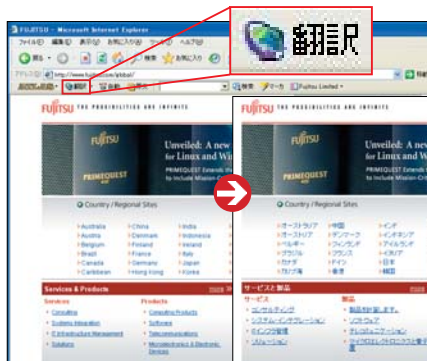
翻訳

FUJITSU - Microsoft Internet Explorer

ファイル(F) 編集(E) 表示(V) お気に入り(A) ツール(T) ヘルプ(H)

戻る 検索 お気に入り

アドレス(D) http://www.fujitsu.com/global/

翻訳 辞書 検索 マーカー Fujitsu Limited

FUJITSU THE POSSIBILITIES ARE INFINITE

FUJITSU

Unveiled: A new for Linux and Wi

PRIMEQUEST

Country / Regional Sites

Australia
Austria
Belgium
Brazil
Canada
Caribbean

China
Denmark
Finland
France
Germany
Hong Kong

India
Indonesia
Ireland
Italy
Japan
Korea

Services & Products

Services
Consulting
Systems Integration
IT Infrastructure Management
Solutions

Products
Computing Products
Software
Telecommunications
Microelectronics & Electronic Devices

FUJITSU THE POSSIBILITIES ARE INFINITE

FUJITSU

Unveiled: A new for Linux and Wi

PRIMEQUEST

Country / Regional Sites

オーストラリア
オーストリア
ベルギー
ブラジル
カナダ
カリブ海

中国
デンマーク
フィンランド
フランス
ドイツ
香港

インド
インドネシア
アイルランド
イタリア
日本
韓国

サービス & 製品

サービス
コンサルティング
システムインテグレーション
ITインフラ管理
ソリューション

製品
製品を計算します。
ソフトウェア
テレコミュニケーション
マイクロエレクトロニクスと電子デバイス